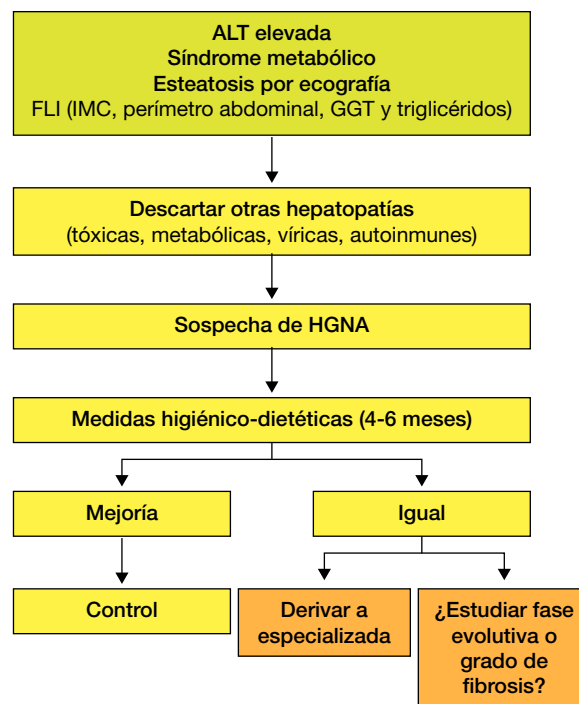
ALT elevada
Síndrome metabólico
Esteatosis por ecografía
FLI (IMC, perímetro abdominal, GGT y triglicéridos)

Descartar otras hepatopatías
(tóxicas, metabólicas, víricas, autoinmunes)

Sospecha de HGNA

Medidas higiénico-dietéticas (4-6 meses)

Mejoría

Igual

Control

Derivar a especializada

¿Estudiar fase evolutiva o grado de fibrosis?